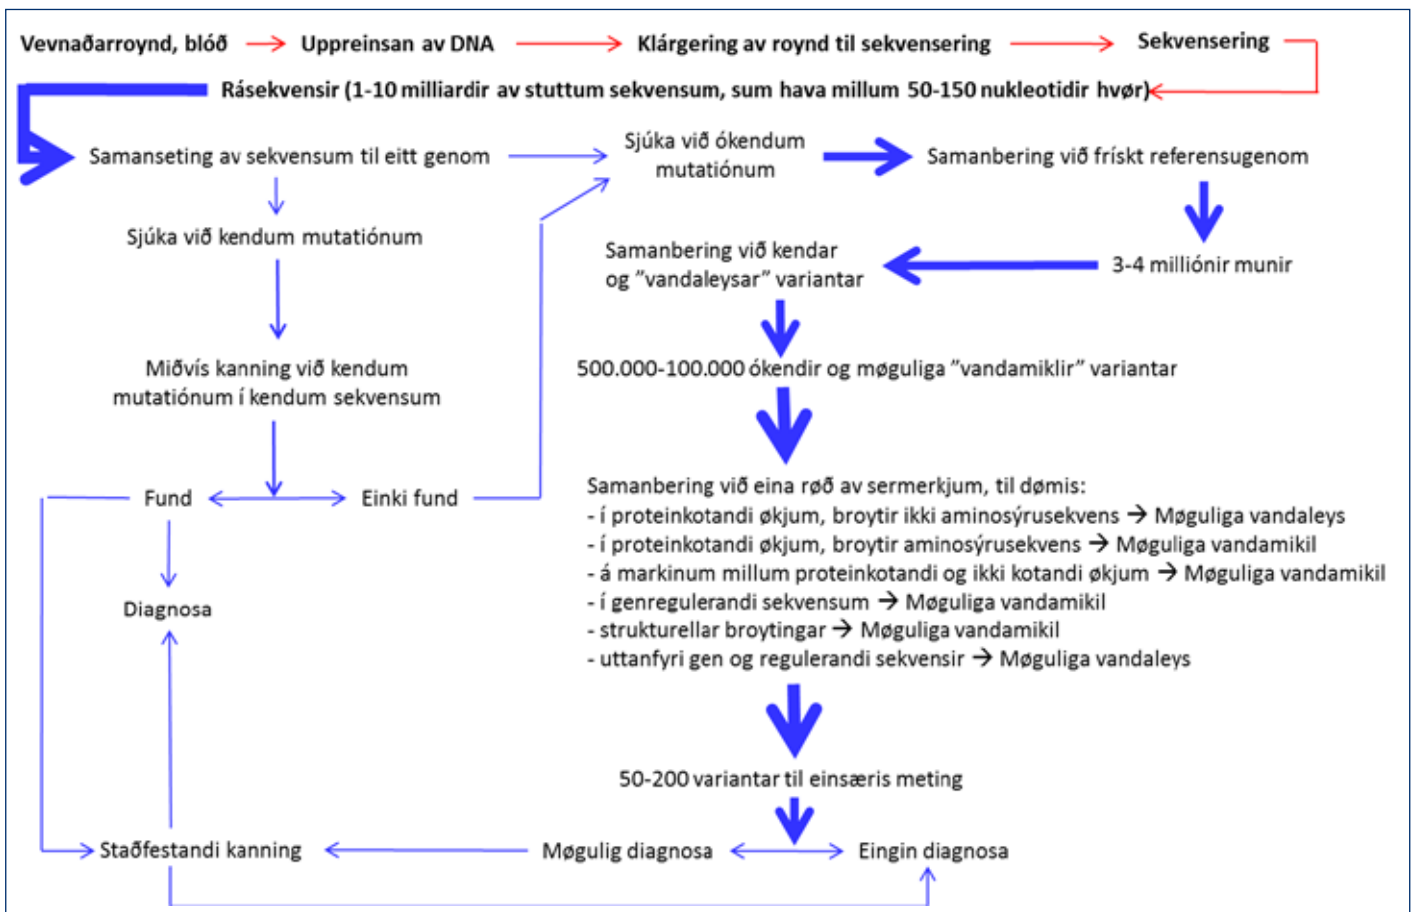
Vevnaðarroynd, blóð → Uppreinsan av DNA → Klárgering av roynd til sekvensering → Sekvensering

Rásekvensir (1-10 milliardir av stuttum sekvensum, sum hava millum 50-150 nukleotidir hvør)

Samanseting av sekvensum til eitt genom

Sjúka við ókendum mutatiónum

Samanbering við frískt referensugenom

Sjúka við kendum mutatiónum

Samanbering við kendar og "vandaleysar" variantar

3-4 milliónir munir

500.000-100.000 ókendir og møguliga "vandamiklir" variantar

Miðvís kanning við kendum mutatiónum í kendum sekvensum

Fund

Einki fund

Samanbering við eina røð av sermerkjum, til dømis:
- í proteinkotandi økjum, broytir ikki aminosýrusekvens → Møguliga vandaleys
- í proteinkotandi økjum, broytir aminosýrusekvens → Møguliga vandamikil
- á markinum millum proteinkotandi og ikki kotandi økjum → Møguliga vandamikil
- í genregulerandi sekvensum → Møguliga vandamikil
- strukturellar broytingar → Møguliga vandamikil
- uttanfyri gen og regulerandi sekvensir → Møguliga vandaleys

Diagnosa

50-200 variantar til einsæris meting

Staðfestandi kanning

Møgulig diagnosa

Eingin diagnosa